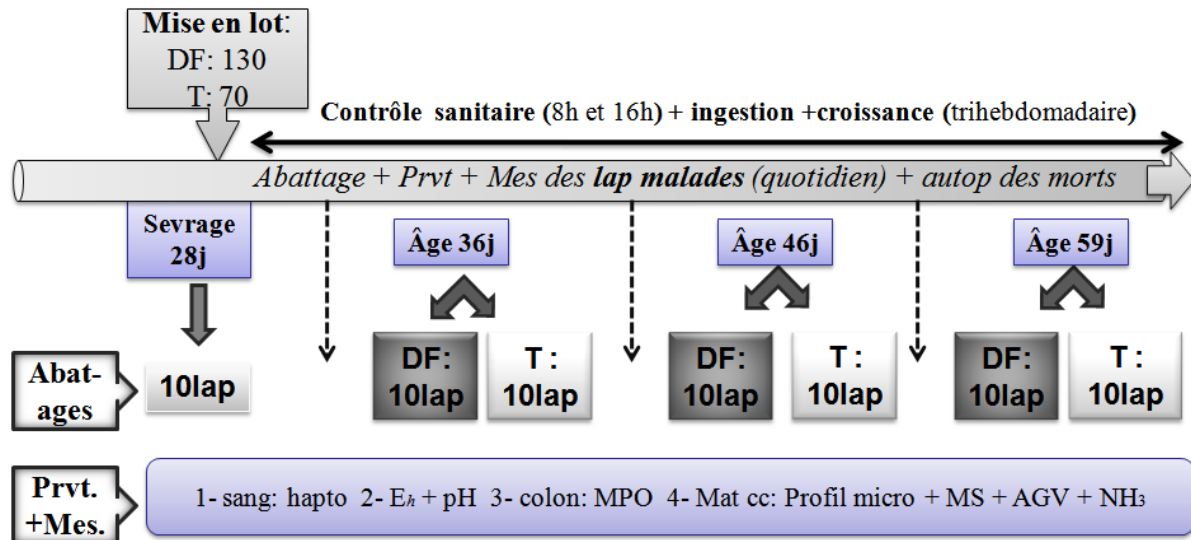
Mise en lot:
DF: 130
T: 70

Contrôle sanitaire (8h et 16h) + ingestion +croissance (trihebdomadaire)

Abattage + Prvt + Mes des lap malades (quotidien) + autop des morts

Sevrage 28j

Âge 36j

Âge 46j

Âge 59j

Abat-ages

10lap

DF: 10lap

T : 10lap

DF: 10lap

T : 10lap

DF: 10lap

T : 10lap

Prvt. +Mes.

1- sang: hapto 2- $E_h$ + pH 3- colon: MPO 4- Mat cc: Profil micro + MS + AGV + $NH_3$